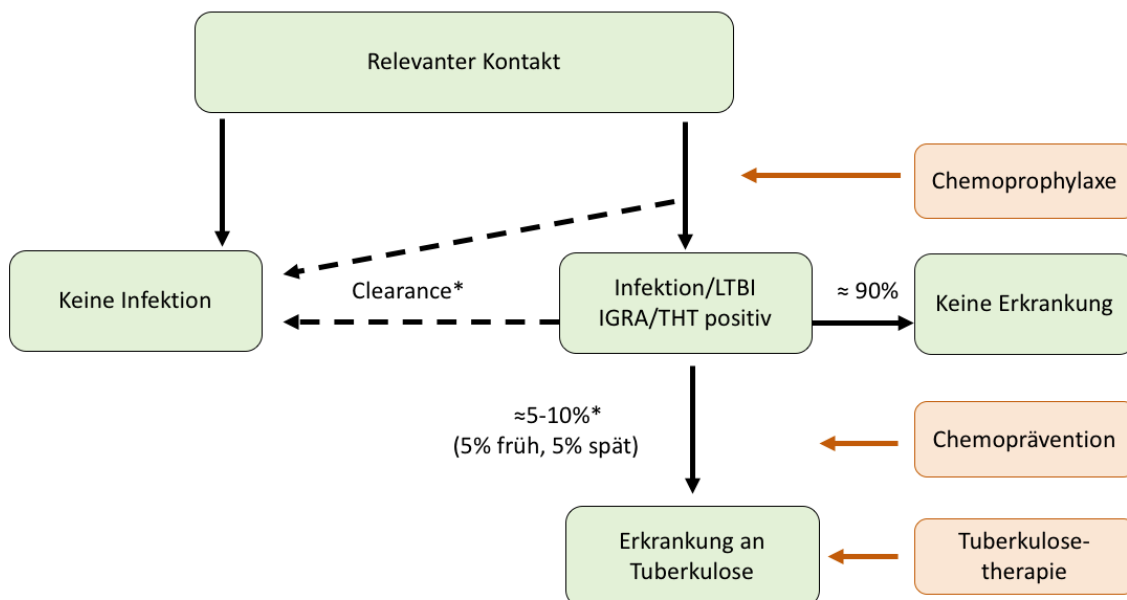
Relevanter Kontakt

Chemoprophylaxe

Keine Infektion

Clearance*

Infektion/LTBI
IGRA/THT positiv

≈ 90%

Keine Erkrankung

≈5-10%*
(5% früh, 5% spät)

Chemoprävention

Erkrankung an Tuberkulose

Tuberkulose-
therapie